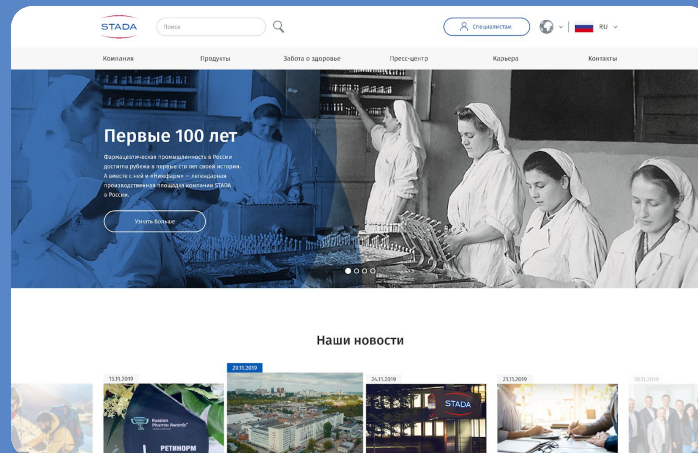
STADA

Поиск

Специалистам

RU

Компания
Продукты
Забота о здоровье
Пресс-центр
Карьера
Контакты

Первые 100 лет

Фармацевтическая промышленность в России достигла рубежа в первые сто лет своей истории. А вместе с ней и «Нижфарм» — легендарная производственная площадка компании STADA в России.

Узнать больше

Наши новости

13.11.2019
Russian Pharma Awards
РЕТИНОРМ

29.11.2019

24.11.2019
STADA

21.11.2019

18.11.2019